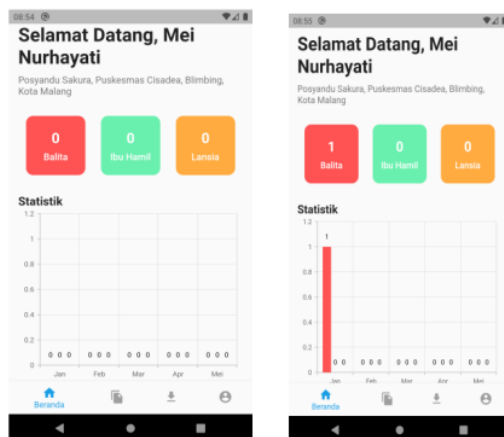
08:54

Selamat Datang, Mei Nurhayati

Posyandu Sakura, Puskesmas Cisadea, Blimbing, Kota Malang

0
Balita

0
Ibu Hamil

0
Lansia

Statistik

1.2
1
0.8
0.6
0.4
0.2
0

0 0 0
0 0 0
0 0 0
0 0 0
0 0 0

Jan
Feb
Mar
Apr
Mei

Beranda

08:55

Selamat Datang, Mei Nurhayati

Posyandu Sakura, Puskesmas Cisadea, Blimbing, Kota Malang

1
Balita

0
Ibu Hamil

0
Lansia

Statistik

1.2
1
0.8
0.6
0.4
0.2
0

1
0 0
0 0 0
0 0 0
0 0 0
0 0 0

Jan
Feb
Mar
Apr
Mei

Beranda